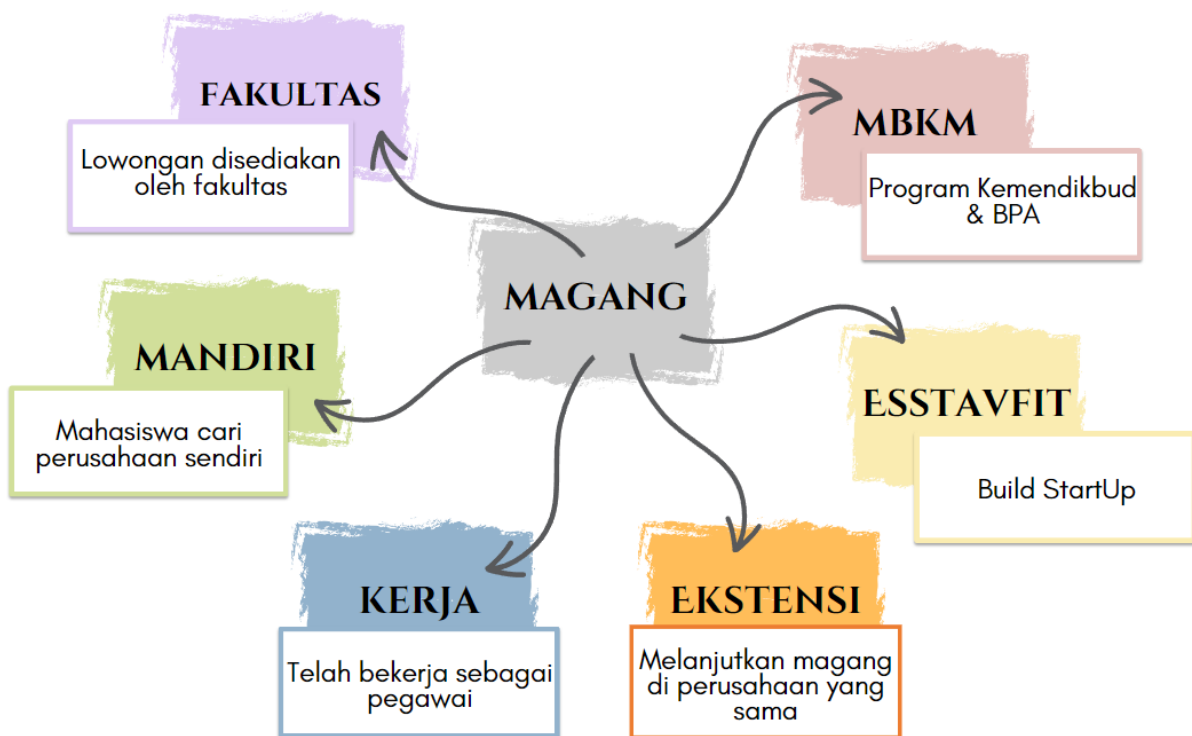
MAGANG

FAKULTAS

Lowongan disediakan oleh fakultas

MBKM

Program Kemendikbud & BPA

MANDIRI

Mahasiswa cari perusahaan sendiri

ESSTAVFIT

Build StartUp

KERJA

Telah bekerja sebagai pegawai

EKSTENSI

Melanjutkan magang di perusahaan yang sama